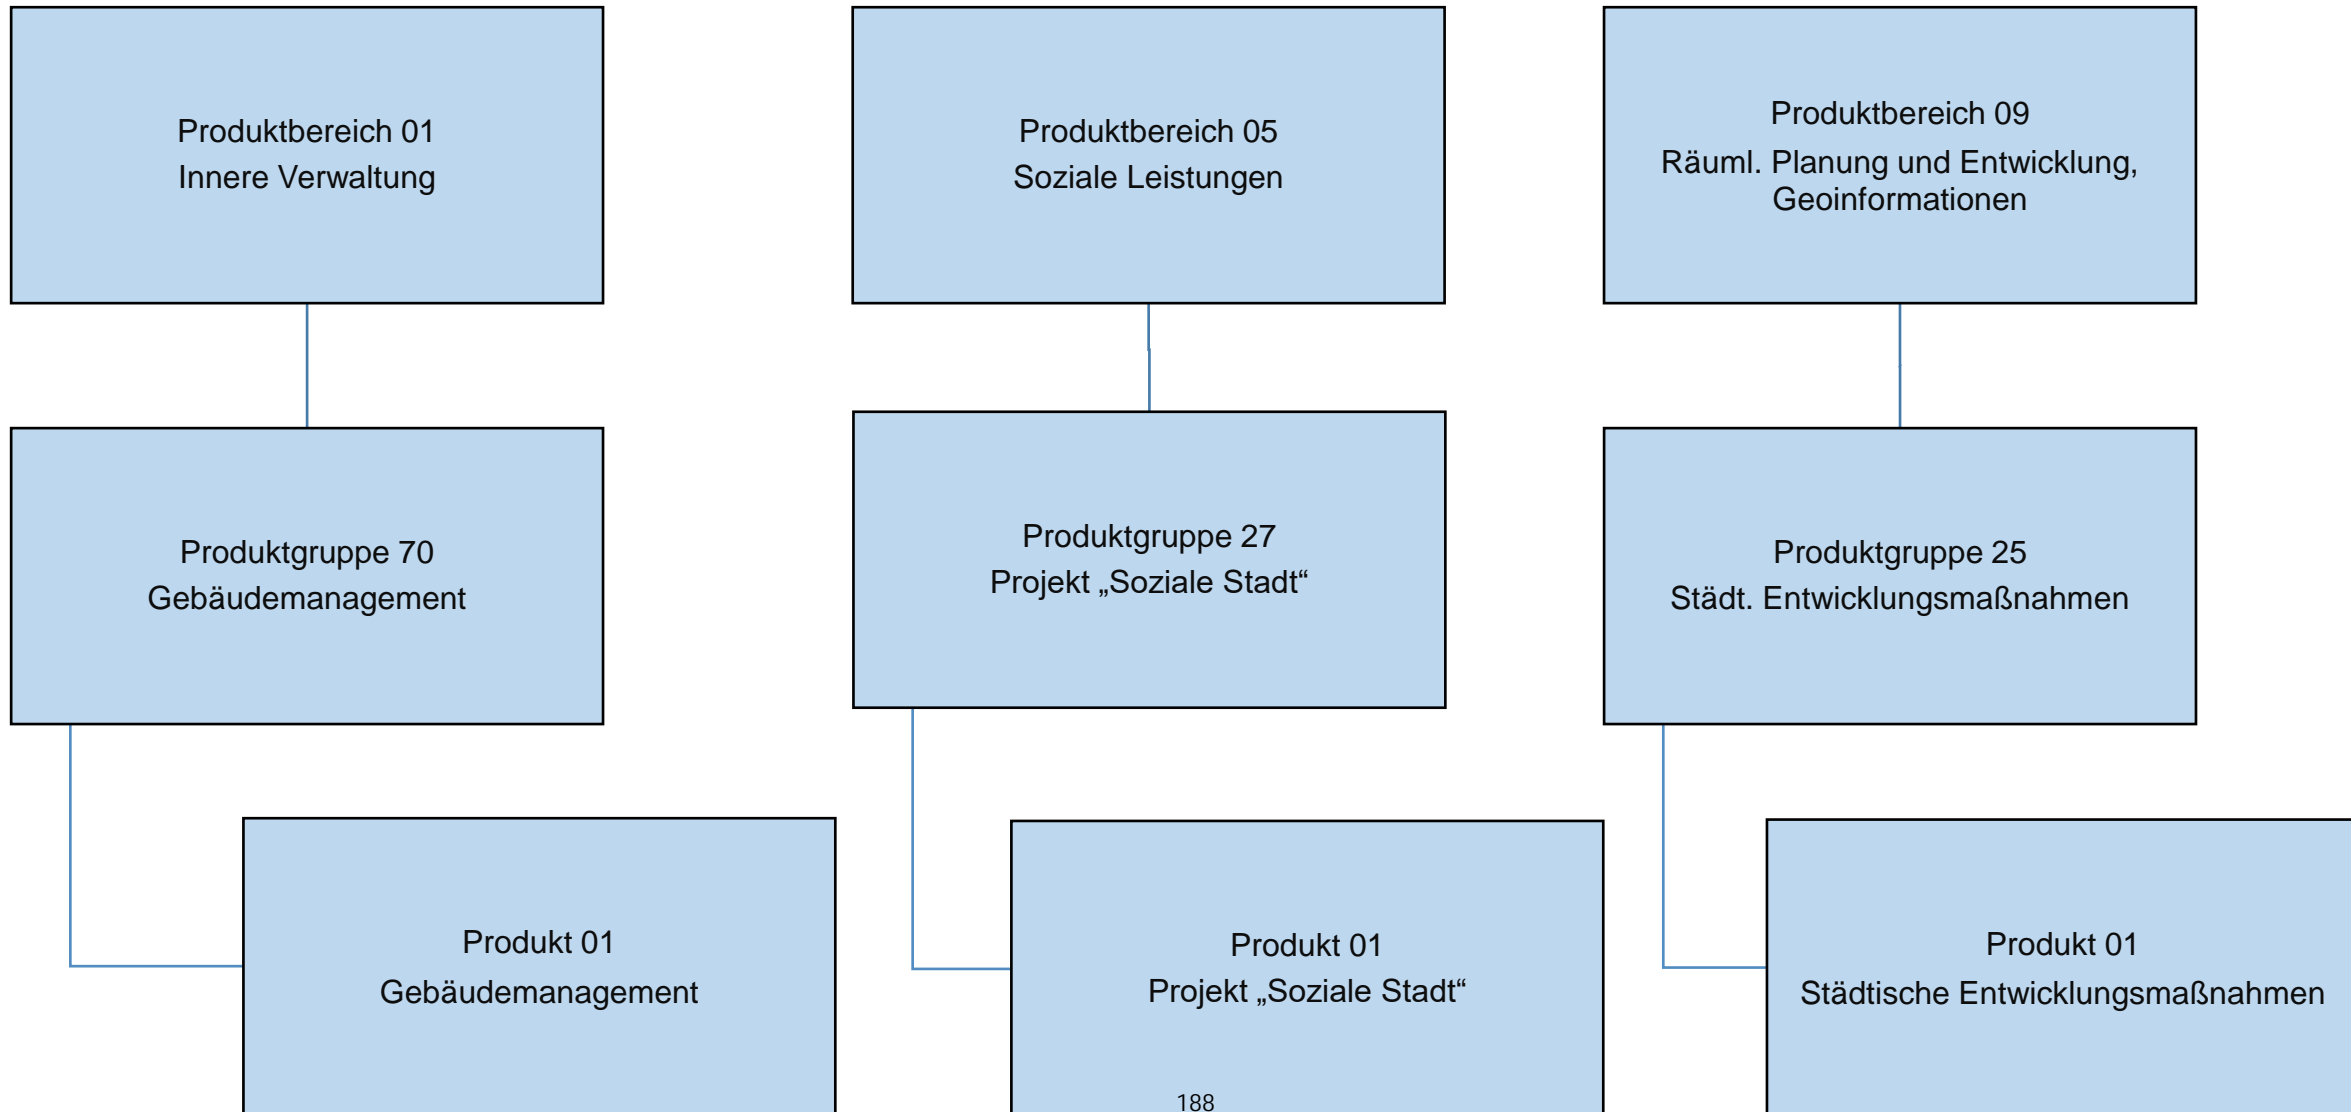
Produktbereich 01
Innere Verwaltung

Produktbereich 05
Soziale Leistungen

Produktbereich 09
Räuml. Planung und Entwicklung, Geoinformationen

Produktgruppe 70
Gebäudemanagement

Produktgruppe 27
Projekt „Soziale Stadt“

Produktgruppe 25
Städt. Entwicklungsmaßnahmen

Produkt 01
Gebäudemanagement

Produkt 01
Projekt „Soziale Stadt“

Produkt 01
Städtische Entwicklungsmaßnahmen

188